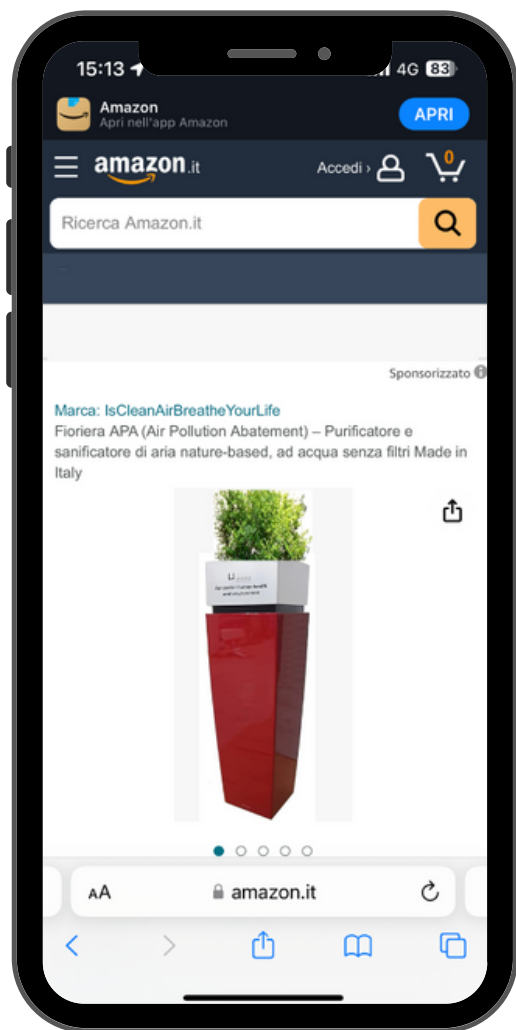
15:13 4G 83

Amazon
Apri nell'app Amazon
APRI

amazon.it
Accedi ›
0

Ricerca Amazon.it

Sponsorizzato

Marca: IsCleanAirBreatheYourLife
Fioriera APA (Air Pollution Abatement) – Purificatore e sanificatore di aria nature-based, ad acqua senza filtri Made in Italy

AA amazon.it